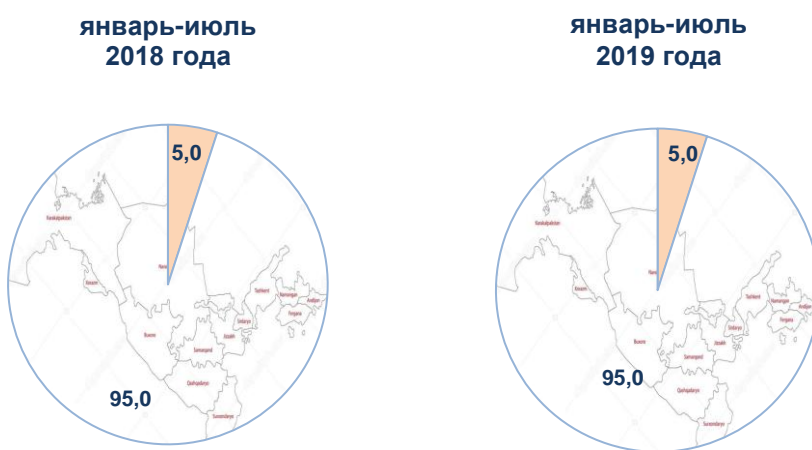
январь-июль 2018 года

5,0

Karakalpakstan

Navoi

Xorazm

Buxoro

Samarqand

Jizzakh

Sirdaryo

Tashkent

Namangan

Andijan

Fergana

Qashqadaryo

Surxondaryo

95,0

январь-июль 2019 года

5,0

Karakalpakstan

Navoi

Xorazm

Buxoro

Samarqand

Jizzakh

Sirdaryo

Tashkent

Namangan

Andijan

Fergana

Qashqadaryo

Surxondaryo

95,0